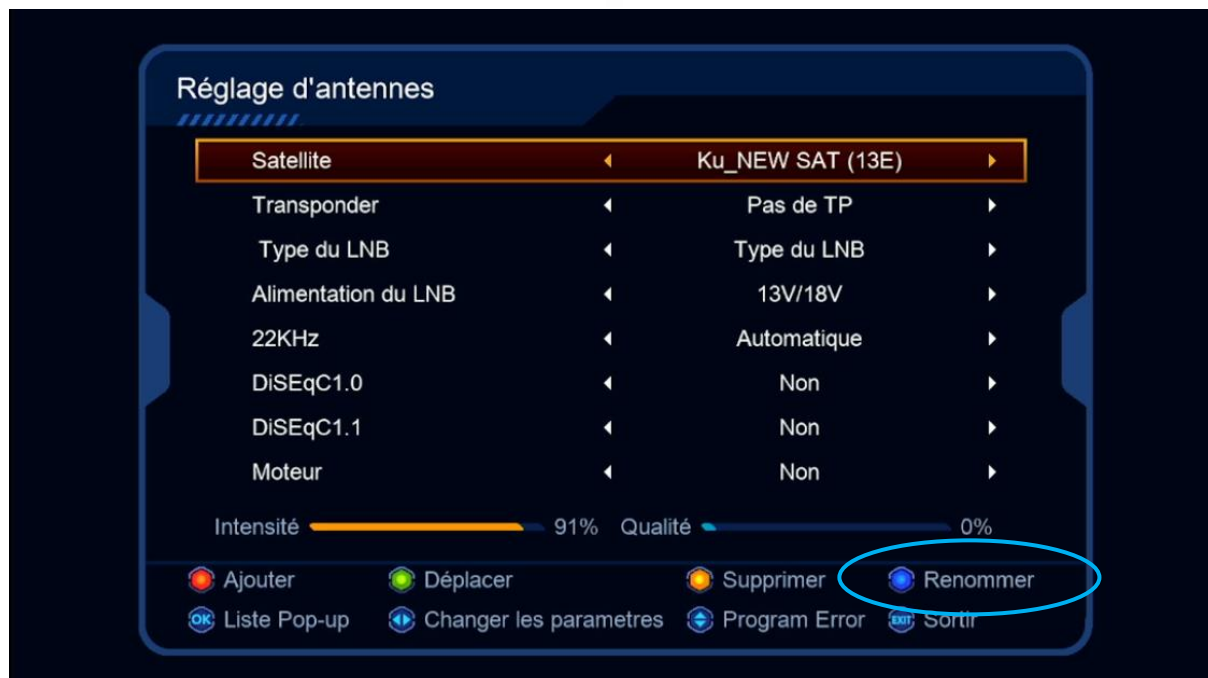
Réglage d'antennes

| | |
|---|---|
| Satellite | Ku_NEW SAT (13E) |
| Transponder | Pas de TP |
| Type du LNB | Type du LNB |
| Alimentation du LNB | 13V/18V |
| 22KHz | Automatique |
| DiSEqC1.0 | Non |
| DiSEqC1.1 | Non |
| Moteur | Non |

Intensité 91% Qualité 0%

Ajouter Déplacer Supprimer Renommer

OK Liste Pop-up Changer les parametres Program Error EXIT Sortir